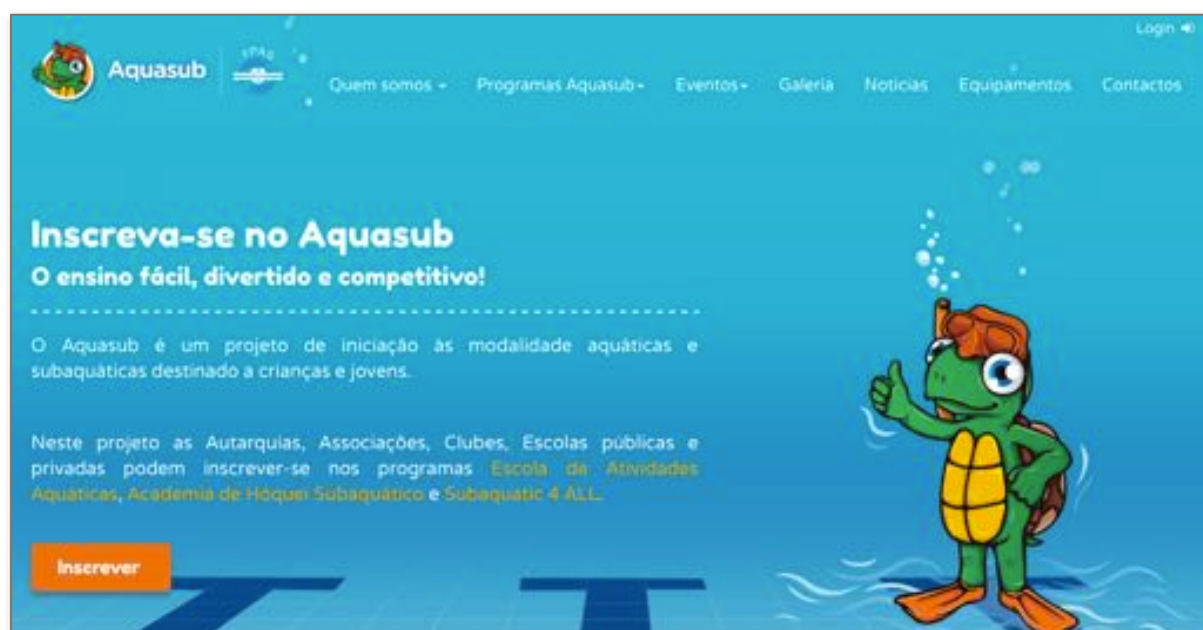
Login

Aquasub

FPAS

Quem somos ▾ Programas Aquasub ▾ Eventos ▾ Galeria Noticias Equipamentos Contactos

Inscreva-se no Aquasub

O ensino fácil, divertido e competitivo!

O Aquasub é um projeto de iniciação às modalidade aquáticas e subaquáticas destinado a crianças e jovens.

Neste projeto as Autarquias, Associações, Clubes, Escolas públicas e privadas podem inscrever-se nos programas Escola de Atividades Aquáticas, Academia de Hóquei Subaquático e Subaquatic 4 ALL.

Inscrever